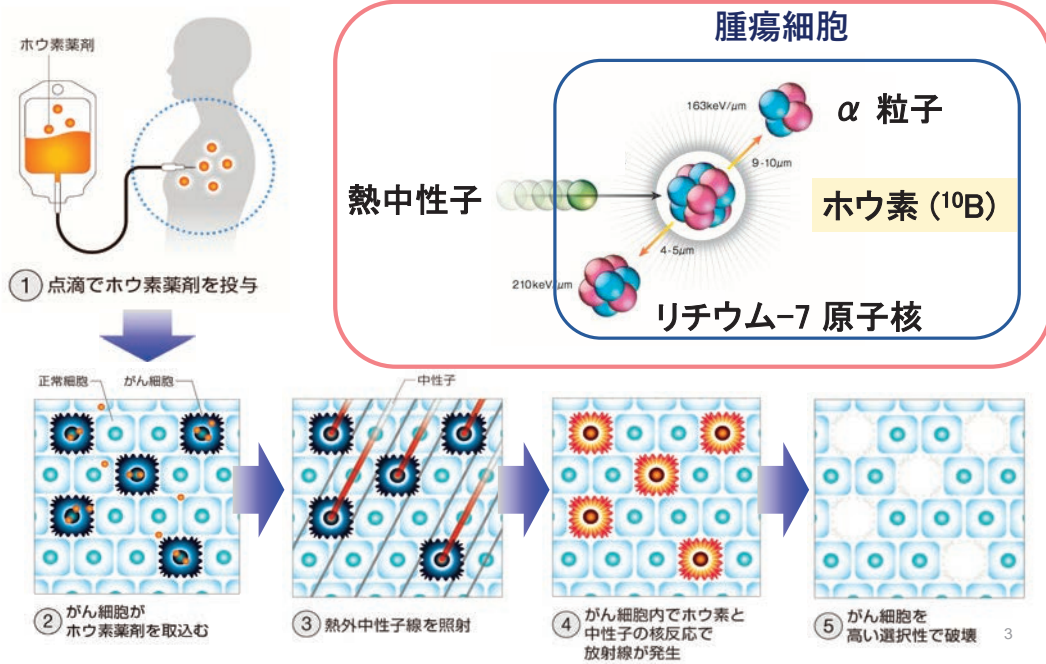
ホウ素薬剤

① 点滴でホウ素薬剤を投与

腫瘍細胞

163keV/μm

α 粒子

9-10μm

熱中性子

ホウ素 ($^{10}B$)

4-5μm

210keV/μm

リチウム−7 原子核

正常細胞

がん細胞

中性子

② がん細胞が ホウ素薬剤を取込む

③ 熱外中性子線を照射

④ がん細胞内でホウ素と 中性子の核反応で 放射線が発生

⑤ がん細胞を 高い選択性で破壊

3